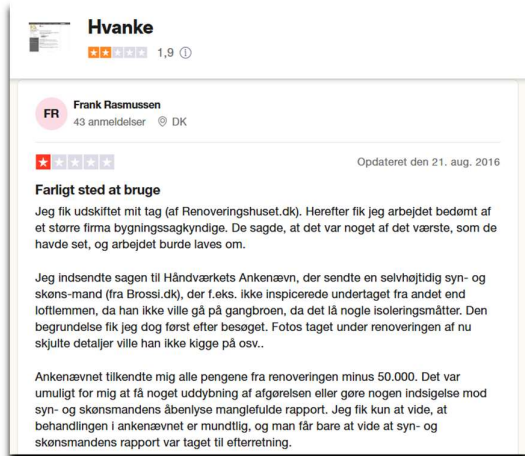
Hvanke

1,9

FR

Frank Rasmussen

43 anmeldelser DK

Opdateret den 21. aug. 2016

Farligt sted at bruge

Jeg fik udskiftet mit tag (af Renoveringshuset.dk). Herefter fik jeg arbejdet bedømt af et større firma bygningssagkyndige. De sagde, at det var noget af det værste, som de havde set, og arbejdet burde laves om.

Jeg indsendte sagen til Håndværkets Ankenævn, der sendte en selvhøjtidig syn- og skøns-mand (fra Brossi.dk), der f.eks. ikke inspicerede undertaget fra andet end loftlemmen, da han ikke ville gå på gangbroen, da det lå nogle isoleringsmåtter. Den begrundelse fik jeg dog først efter besøget. Fotos taget under renoveringen af nu skjulte detaljer ville han ikke kigge på osv..

Ankenævnet tilkendte mig alle pengene fra renoveringen minus 50.000. Det var umuligt for mig at få noget uddybning af afgørelsen eller gøre nogen indsigelse mod syn- og skønsmandens åbenlyse manglefulde rapport. Jeg fik kun at vide, at behandlingen i ankenævnet er mundtlig, og man får bare at vide at syn- og skønsmandens rapport var taget til efterretning.